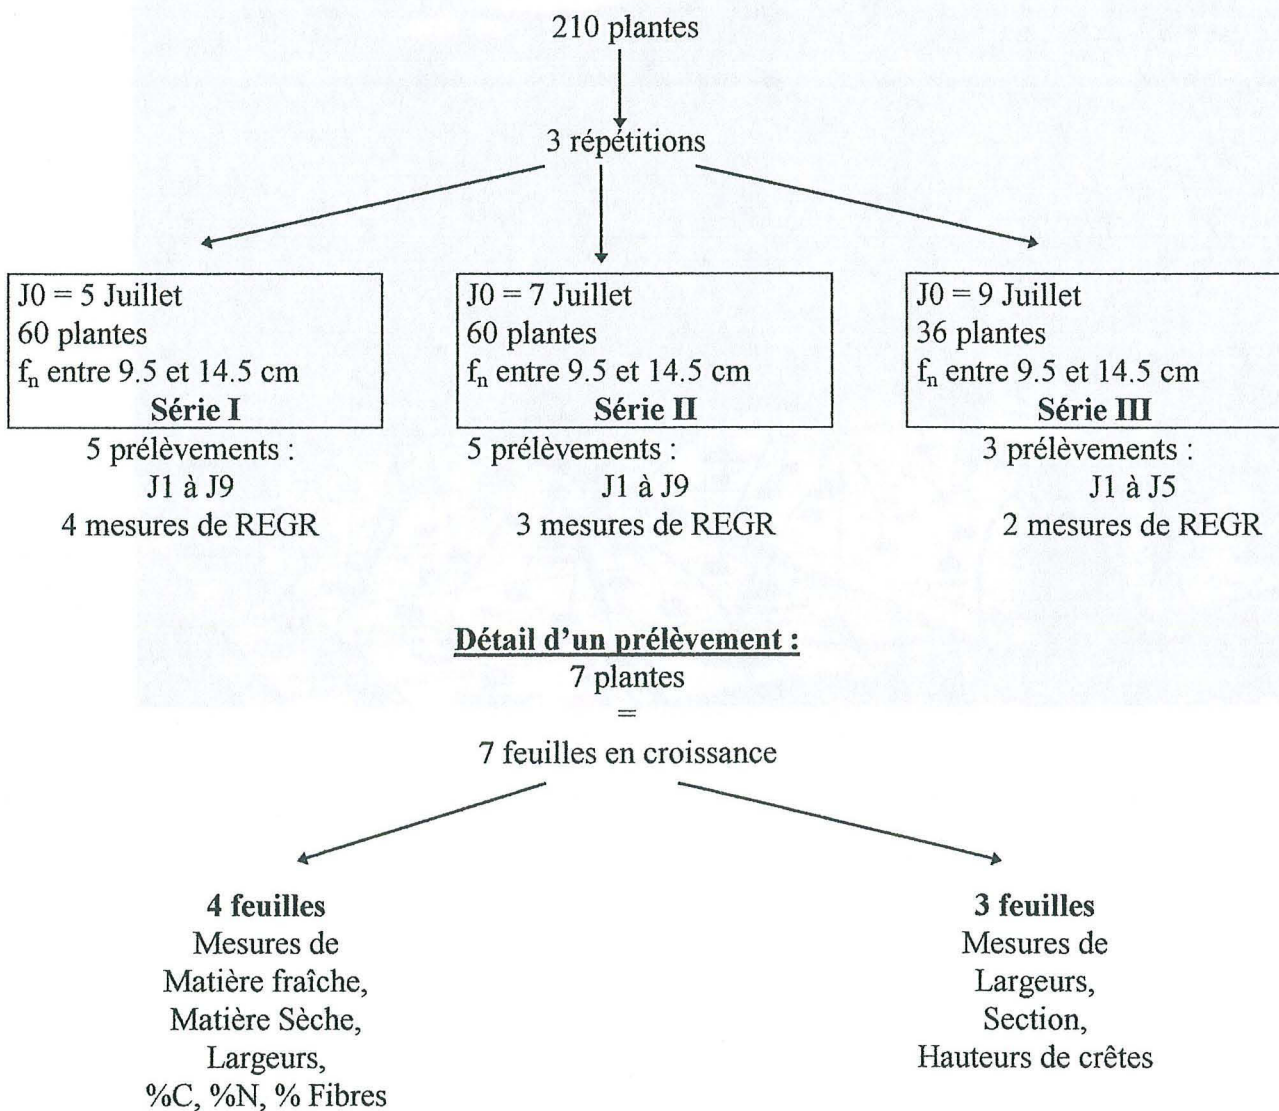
210 plantes

3 répétitions

J0 = 5 Juillet
60 plantes
$f_n$ entre 9.5 et 14.5 cm
**Série I**

5 prélèvements :
J1 à J9
4 mesures de REGR

J0 = 7 Juillet
60 plantes
$f_n$ entre 9.5 et 14.5 cm
**Série II**

5 prélèvements :
J1 à J9
3 mesures de REGR

J0 = 9 Juillet
36 plantes
$f_n$ entre 9.5 et 14.5 cm
**Série III**

3 prélèvements :
J1 à J5
2 mesures de REGR

**Détail d'un prélèvement :**
7 plantes
=
7 feuilles en croissance

**4 feuilles**
Mesures de
Matière fraîche,
Matière Sèche,
Largeurs,
%C, %N, % Fibres

**3 feuilles**
Mesures de
Largeurs,
Section,
Hauteurs de crêtes